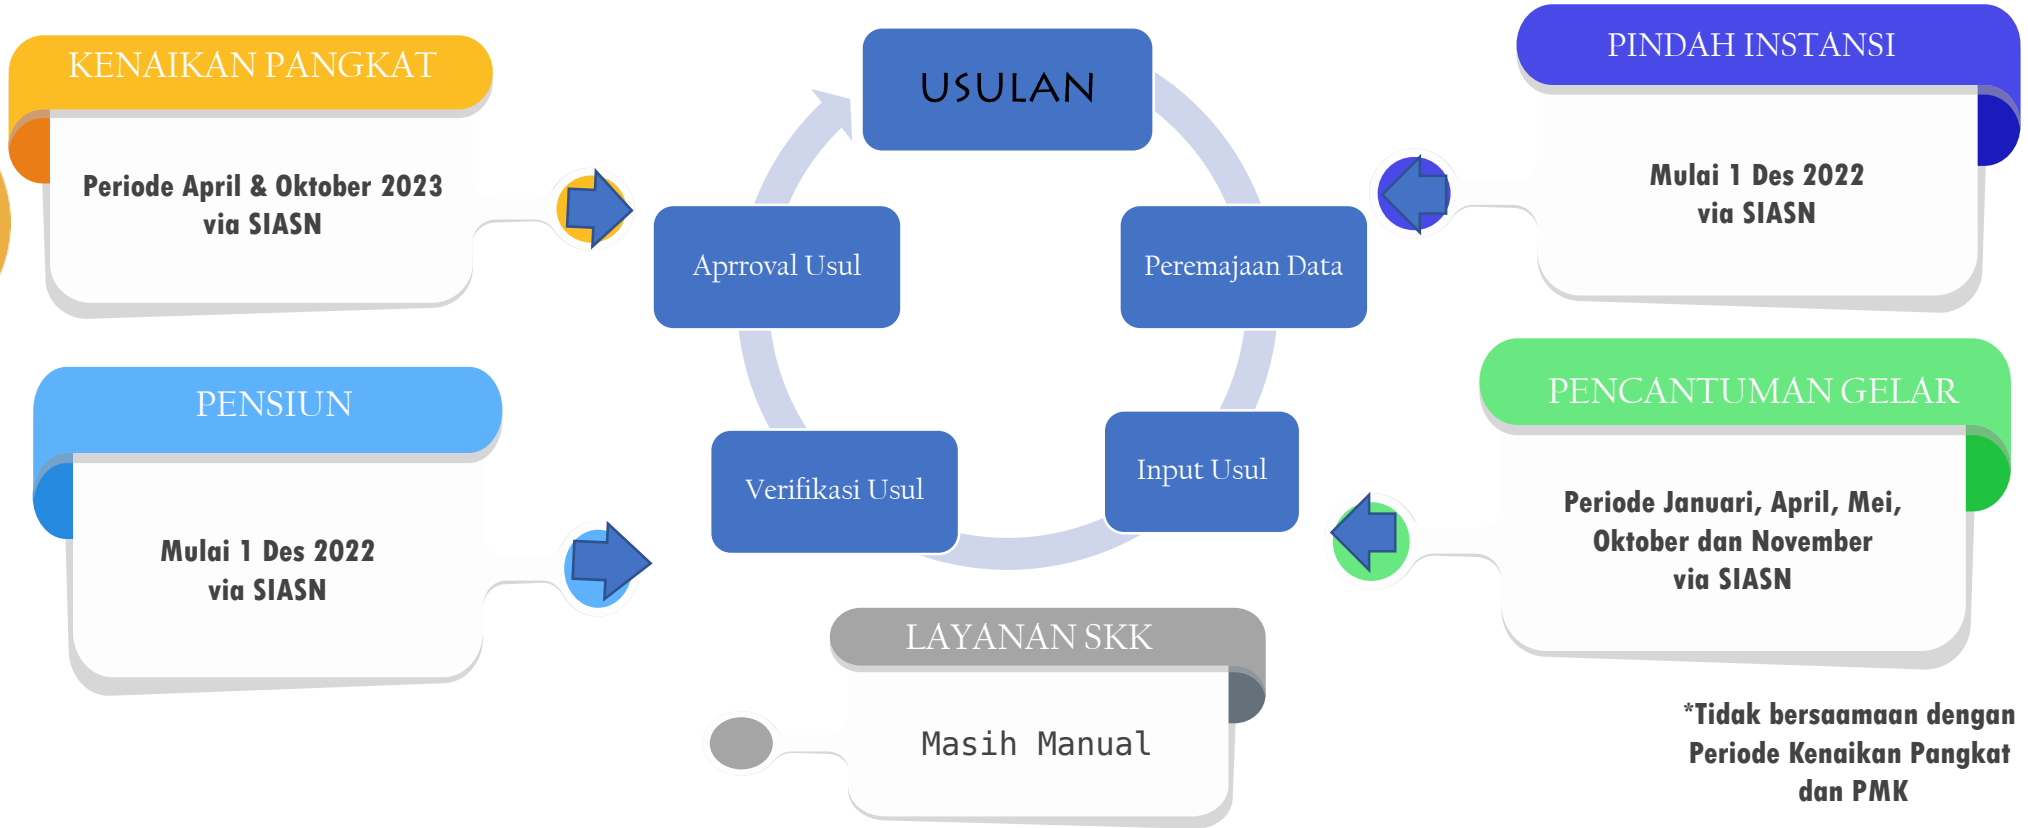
KENAIKAN PANGKAT

Periode April & Oktober 2023 via SIASN

USULAN

PINDAH INSTANSI

Mulai 1 Des 2022 via SIASN

Aprroval Usul

Peremajaan Data

PENSIUN

Mulai 1 Des 2022 via SIASN

Verifikasi Usul

Input Usul

PENCANTUMAN GELAR

Periode Januari, April, Mei, Oktober dan November via SIASN

LAYANAN SKK

Masih Manual

*Tidak bersaamaan dengan Periode Kenaikan Pangkat dan PMK